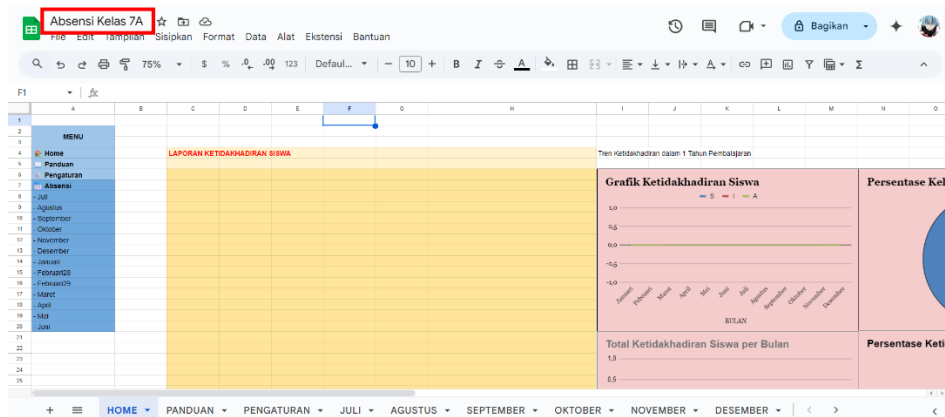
Absensi Kelas 7A
File Edit Tampilan Sisipkan Format Data Alat Ekstensi Bantuan
Bagikan
75% $ % .0 .00 123 Defaul... 10 B I A Σ
F1 fx
A B C D E F G H I J K L M N O
MENU
Home
Panduan
Pengaturan
Absensi
- Juli
- Agustus
- September
- Oktober
- November
- Desember
- Januari
- Februari28
- Februari29
- Maret
- April
- Mei
- Juni
LAPORAN KETIDAKHADIRAN SISWA
Tren Ketidakhadiran dalam 1 Tahun Pembelajaran
Grafik Ketidakhadiran Siswa
S I A
1,0
0,5
0,0
-0,5
-1,0
Januari Februari Maret April Mei Juni Juli Agustus September Oktober November Desember
BULAN
Persentase Ke
Total Ketidakhadiran Siswa per Bulan
1,0
0,5
Persentase Keti
+ HOME PANDUAN PENGATURAN JULI AGUSTUS SEPTEMBER OKTOBER NOVEMBER DESEMBER